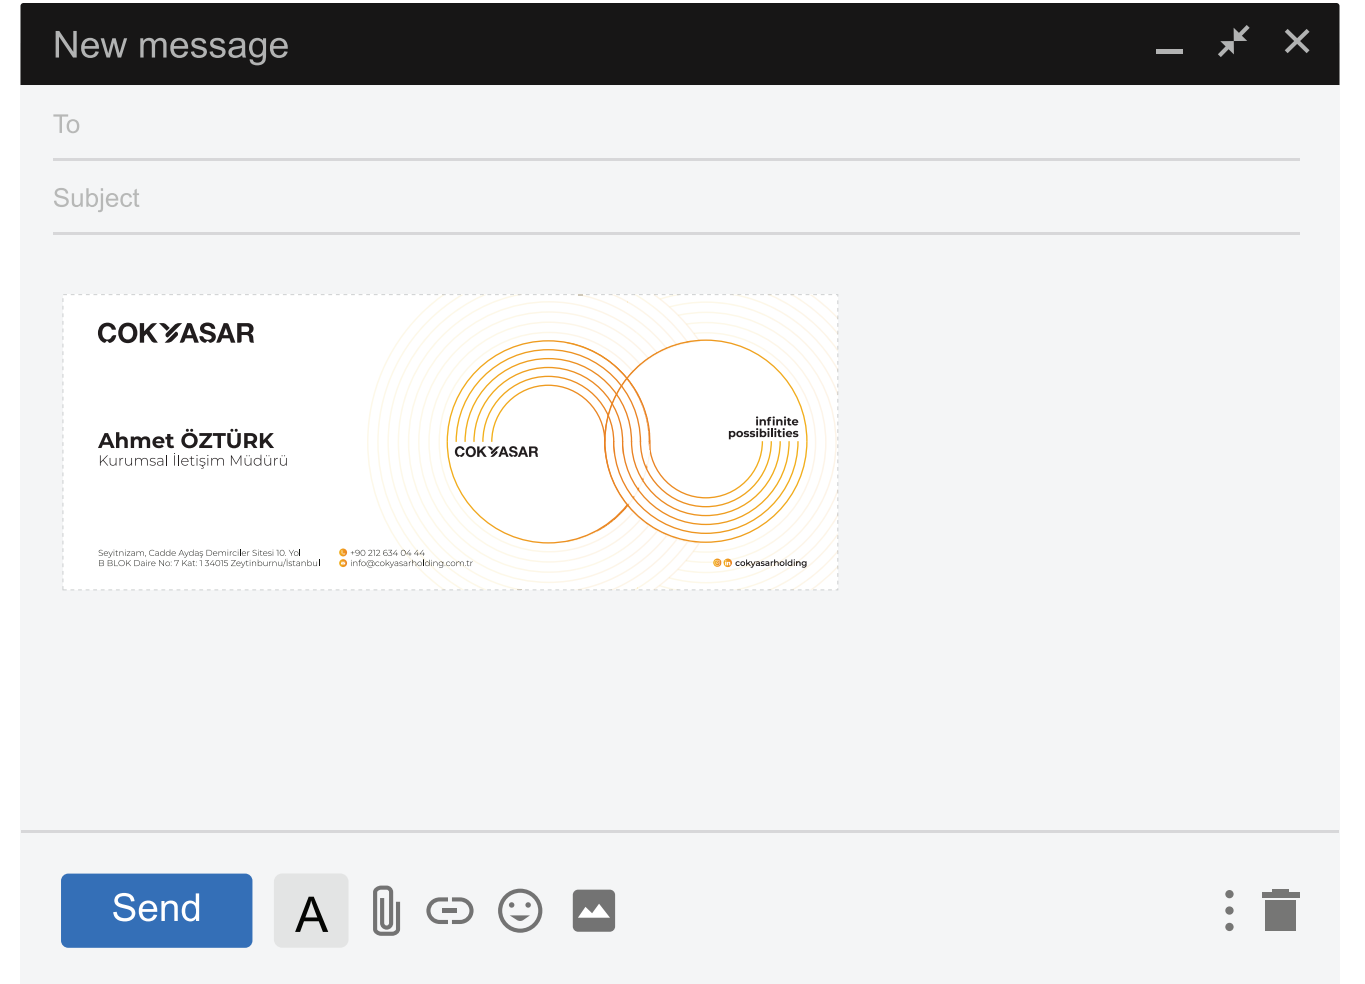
New message

To

Subject

COKYASAR

Ahmet ÖZTÜRK
Kurumsal İletişim Müdürü

Seyitnizam, Cadde Aydaş Demirciler Sitesi 10. Yol
B BLOK Daire No: 7 Kat: 1 34015 Zeytinburnu/İstanbul

+90 212 634 04 44
info@cokyasarholding.com.tr

COKYASAR

infinite
possibilities

cokyasarholding

Send

A